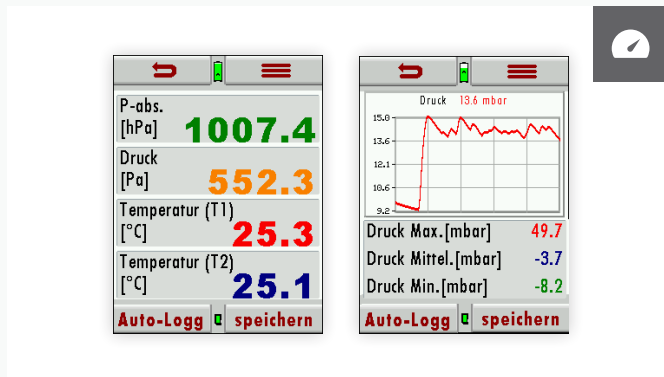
P-abs.
[hPa] 1007.4

Druck
[Pa] 552.3

Temperatur (T1)
[°C] 25.3

Temperatur (T2)
[°C] 25.1

Auto-Logg speichern

Druck 13.6 mbar

15.0
13.6
12.1
10.6
9.2

Druck Max.[mbar] 49.7
Druck Mittel.[mbar] -3.7
Druck Min.[mbar] -8.2

Auto-Logg speichern